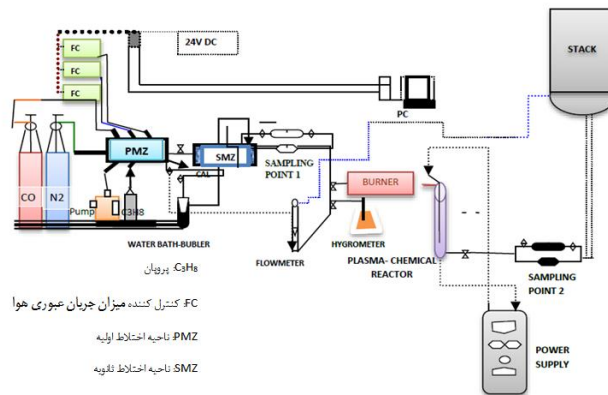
24V DC

STACK

FC

FC

FC

PC

PMZ

SMZ

SAMPLING POINT 1

CAL

CO

N2

Pump

C3H8

BURNER

WATER BATH-BUBLER

HYGROMETER

FLOWMETER

PLASMA- CHEMICAL REACTOR

SAMPLING POINT 2

POWER SUPPLY

$C_3H_8$: پروپان

FC: کنترل کننده میزان جریان عبوری هوا

PMZ: ناحیه اختلاط اولیه

SMZ: ناحیه اختلاط ثانویه